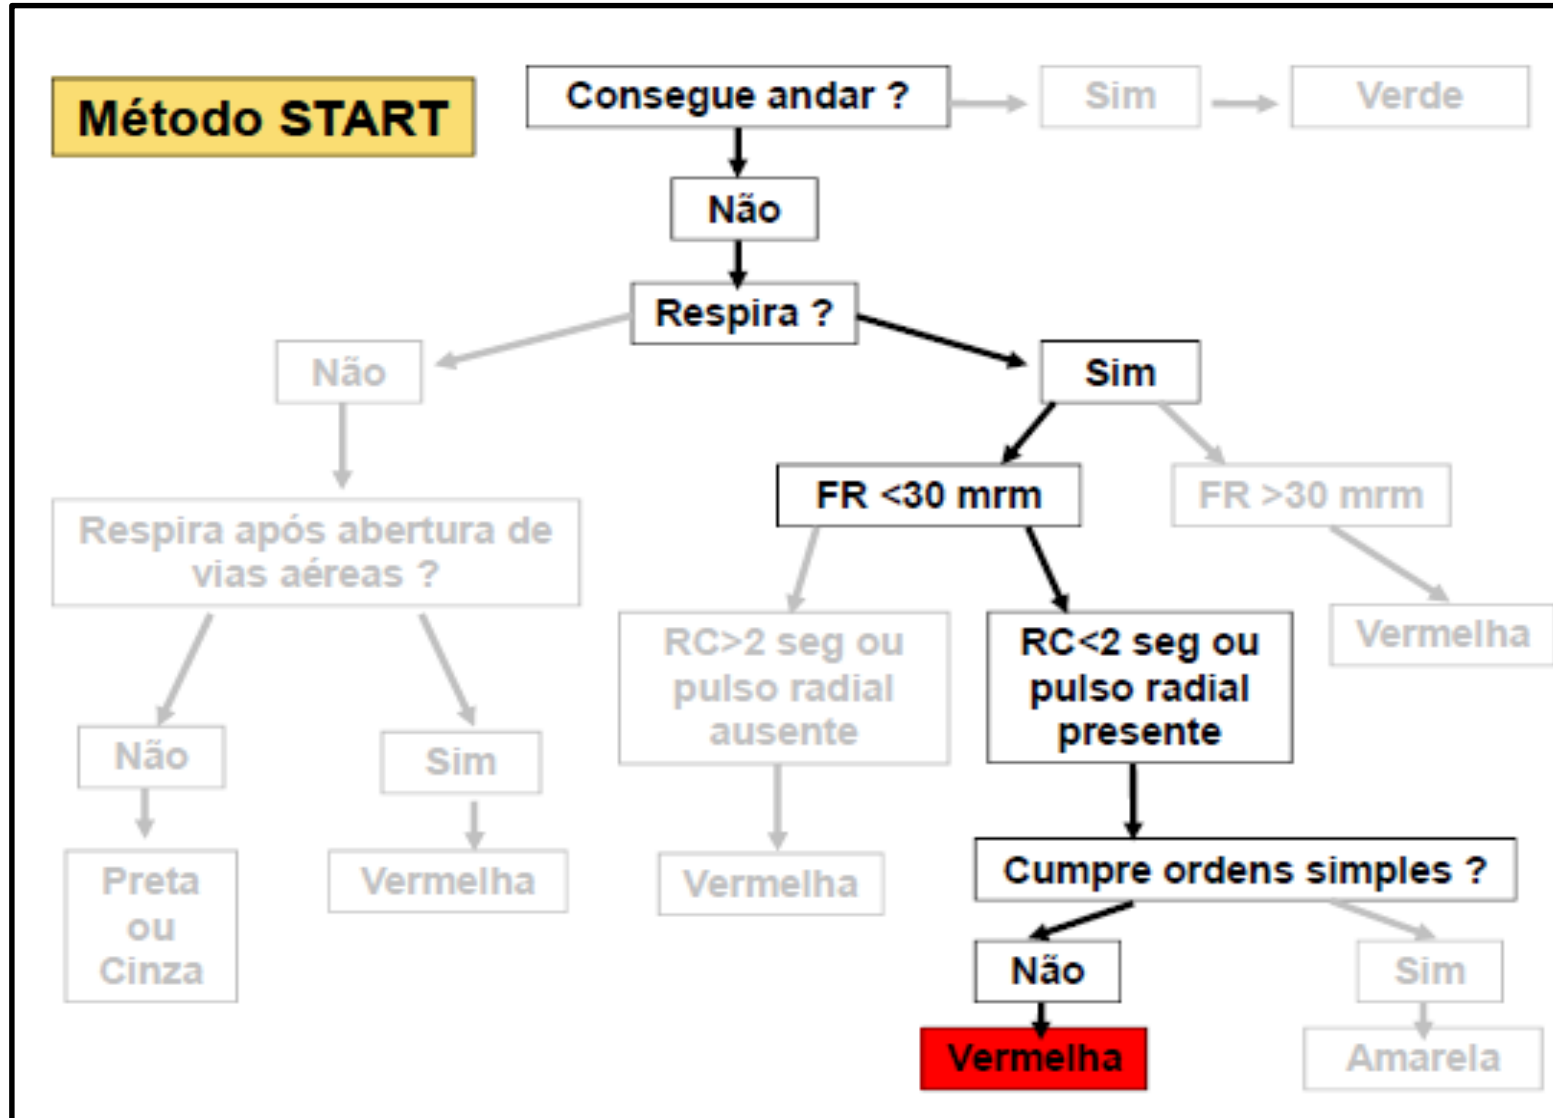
Método START

Consegue andar ?

Sim

Verde

Não

Respira ?

Não

Sim

Respira após abertura de vias aéreas ?

FR <30 mrm

FR >30 mrm

Vermelha

RC>2 seg ou pulso radial ausente

RC<2 seg ou pulso radial presente

Não

Sim

Preta ou Cinza

Vermelha

Vermelha

Cumpre ordens simples ?

Não

Sim

Vermelha

Amarela